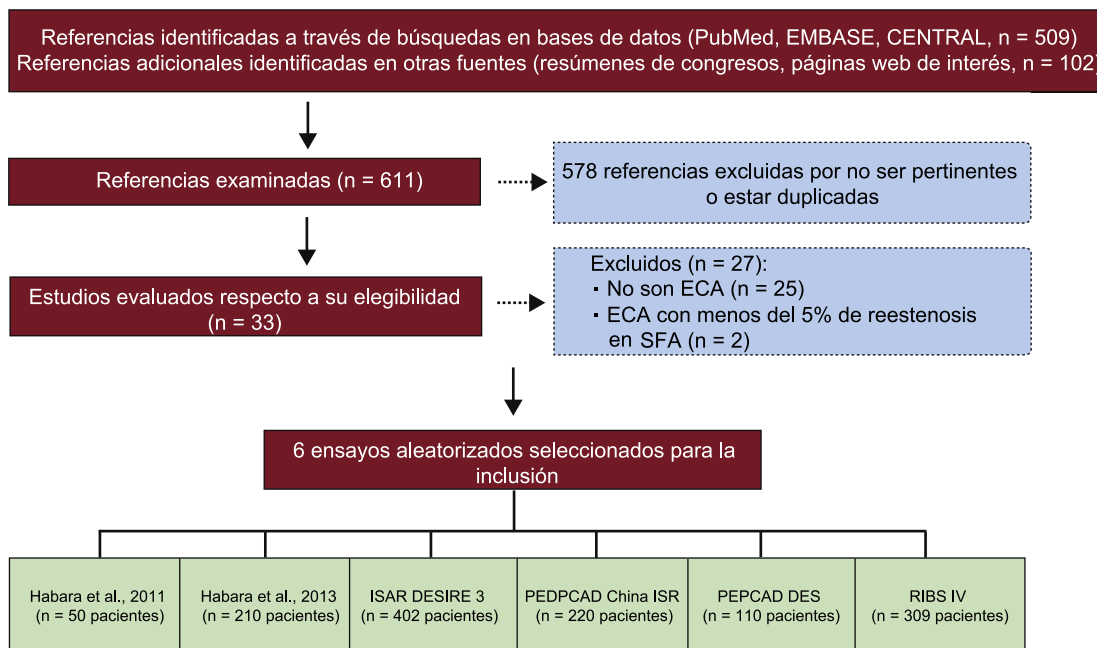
Referencias identificadas a través de búsquedas en bases de datos (PubMed, EMBASE, CENTRAL, n = 509)
Referencias adicionales identificadas en otras fuentes (resúmenes de congresos, páginas web de interés, n = 102)

Referencias examinadas (n = 611)

578 referencias excluidas por no ser pertinentes o estar duplicadas

Estudios evaluados respecto a su elegibilidad (n = 33)

Excluidos (n = 27):
▪ No son ECA (n = 25)
▪ ECA con menos del 5% de reestenosis en SFA (n = 2)

6 ensayos aleatorizados seleccionados para la inclusión

Habara et al., 2011 (n = 50 pacientes)

Habara et al., 2013 (n = 210 pacientes)

ISAR DESIRE 3 (n = 402 pacientes)

PEDPCAD China ISR (n = 220 pacientes)

PEPCAD DES (n = 110 pacientes)

RIBS IV (n = 309 pacientes)